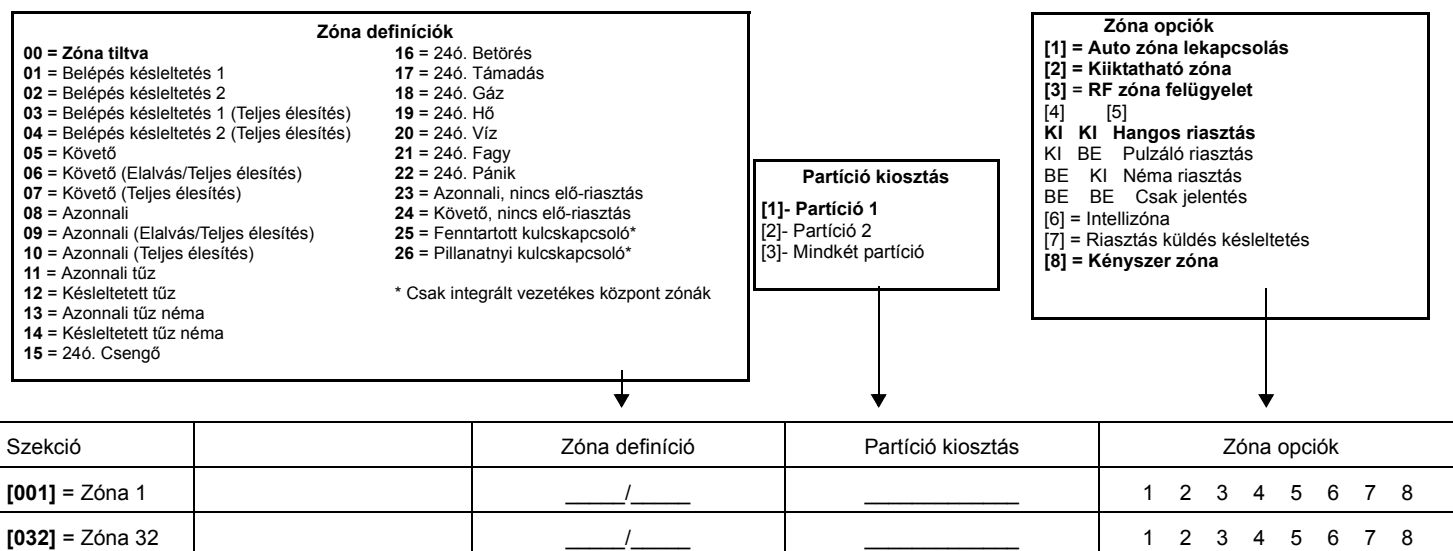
**Zóna definíciók**

**00 = Zóna tiltva**
**01** = Belépés késleltetés 1
**02** = Belépés késleltetés 2
**03** = Belépés késleltetés 1 (Teljes élesítés)
**04** = Belépés késleltetés 2 (Teljes élesítés)
**05** = Követő
**06** = Követő (Elalvás/Teljes élesítés)
**07** = Követő (Teljes élesítés)
**08** = Azonnali
**09** = Azonnali (Elalvás/Teljes élesítés)
**10** = Azonnali (Teljes élesítés)
**11** = Azonnali tűz
**12** = Késleltetett tűz
**13** = Azonnali tűz néma
**14** = Késleltetett tűz néma
**15** = 24ó. Csengő
**16** = 24ó. Betörés
**17** = 24ó. Támadás
**18** = 24ó. Gáz
**19** = 24ó. Hő
**20** = 24ó. Víz
**21** = 24ó. Fagy
**22** = 24ó. Pánik
**23** = Azonnali, nincs elő-riasztás
**24** = Követő, nincs elő-riasztás
**25** = Fenntartott kulcskapcsoló*
**26** = Pillanatnyi kulcskapcsoló*

\* Csak integrált vezetékes központ zónák

**Partíció kiosztás**

**[1]- Partíció 1**
[2]- Partíció 2
[3]- Mindkét partíció

**Zóna opciók**
**[1] = Auto zóna lekapcsolás**
**[2] = Kiiktatható zóna**
**[3] = RF zóna felügyelet**
[4] [5]
**KI KI Hangos riasztás**
KI BE Pulzáló riasztás
BE KI Néma riasztás
BE BE Csak jelentés
[6] = Intellizóna
[7] = Riasztás küldés késleltetés
**[8] = Kényszer zóna**

| Szekció | | Zóna definíció | Partíció kiosztás | Zóna opciók |
|---|---|---|---|---|
| **[001]** = Zóna 1 | | _____/_____ | ____________ | 1 2 3 4 5 6 7 8 |
| **[032]** = Zóna 32 | | _____/_____ | ____________ | 1 2 3 4 5 6 7 8 |